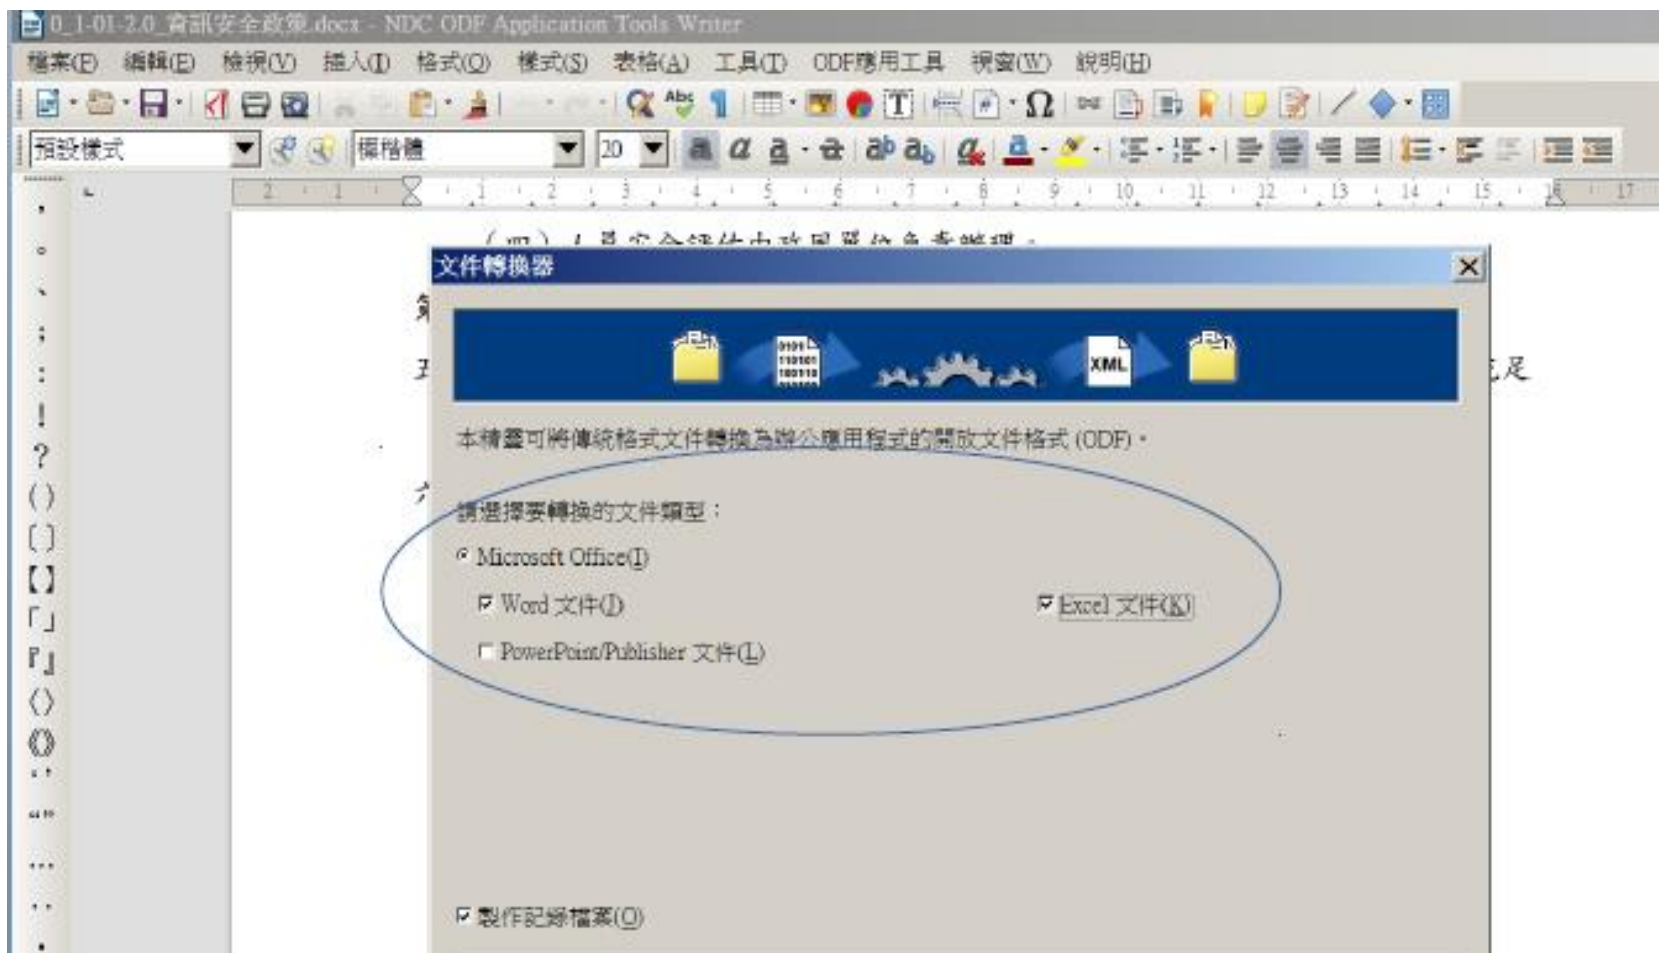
0_1-01-2.0_資訊安全政策.docx - NDC ODF Application Tools Writer

檔案(F) 編輯(E) 檢視(V) 插入(I) 格式(O) 樣式(S) 表格(A) 工具(T) ODF應用工具 視窗(W) 說明(H)

預設樣式 標楷體 20

2 1 1 2 3 4 5 6 7 8 9 10 11 12 13 14 15 16 17

, 。 、 ; : ! ? ( ) 〔 〕 【 】 「 」 『 』 〈 〉 《 》 ‧ “ ” … ‥ .

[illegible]

足

文件轉換器

XML

本精靈可將傳統格式文件轉換為辦公應用程式的開放文件格式 (ODF)。

請選擇要轉換的文件類型：

Microsoft Office(I)

Word 文件(D)

Excel 文件(K)

PowerPoint/Publisher 文件(L)

製作記錄檔案(O)